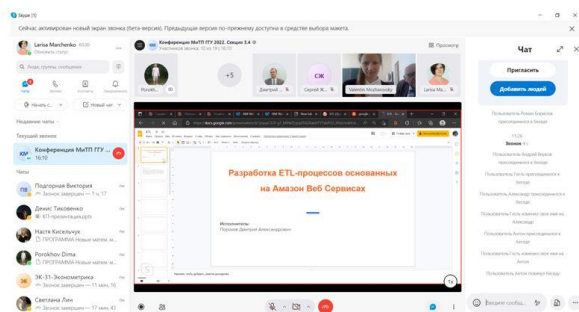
Skype (1)

Сейчас активирован новый экран звонка (бета-версия). Предыдущая версия по-прежнему доступна в средстве выбора макета.

Larisa Marchenko
Обновить статус

Люди, группы, сообщения

Чаты
Звонки
Контакты
Уведомления

Начать с...
Новый чат

Недавние чаты

Текущий звонок

Конференция МиТП ГГУ ...
16:10

Чаты

Подгорная Виктория
Звонок завершен — 1 ч, 17

Денис Тихоненко
ETL-презентация.pptx

Настя Кисельчук
ПРОГРАММА Новые матем. ин...

Porokhov Dima
ПРОГРАММА Новые матем. ин...

ЭК-31-Экономметрика
Звонок завершен — 11 мин, 16

Светлана Лин
Звонок завершен — 17 мин, 43

Конференция МиТП 2022. Секция 3.4
Участников звонка: 10 | 16:10

Просмотр

+5

Porokh...
Дмитрий ...
Сергей Ж...
Valentin Mozharovsky
Larisa Ma...

Разработка ETL-процессов основанных на Амазон Веб Сервисах

Исполнитель:
Порохов Дмитрий Александрович

Чат

Пригласить
Добавить людей

Пользователь Алина Баранова присоединился к беседе

Пользователь Андрей Жерков присоединился к беседе

Пользователь Гость присоединился к беседе

Пользователь Алексей присоединился к беседе

Пользователь Гость присоединился к беседе

Пользователь Гость изменил свое имя на Anton

Введите сообщ...